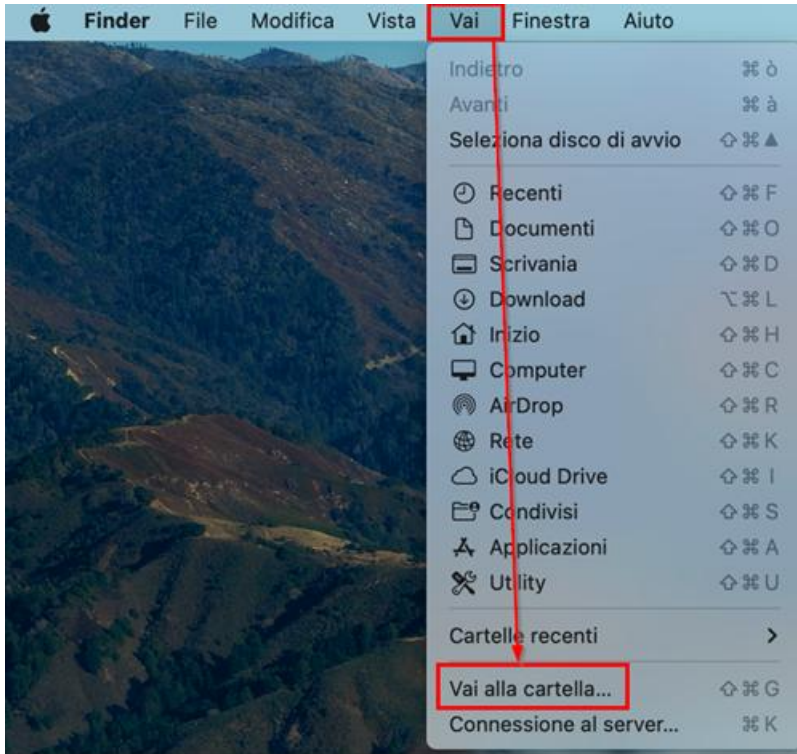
Finder File Modifica Vista Vai Finestra Aiuto

Indietro ⌘ ò
Avanti ⌘ à
Seleziona disco di avvio ⇧⌘▲

Recenti ⇧⌘F
Documenti ⇧⌘O
Scrivania ⇧⌘D
Download ⌥⌘L
Inizio ⇧⌘H
Computer ⇧⌘C
AirDrop ⇧⌘R
Rete ⇧⌘K
iCloud Drive ⇧⌘I
Condivisi ⇧⌘S
Applicazioni ⇧⌘A
Utility ⇧⌘U

Cartelle recenti >

Vai alla cartella... ⇧⌘G
Connessione al server... ⌘K